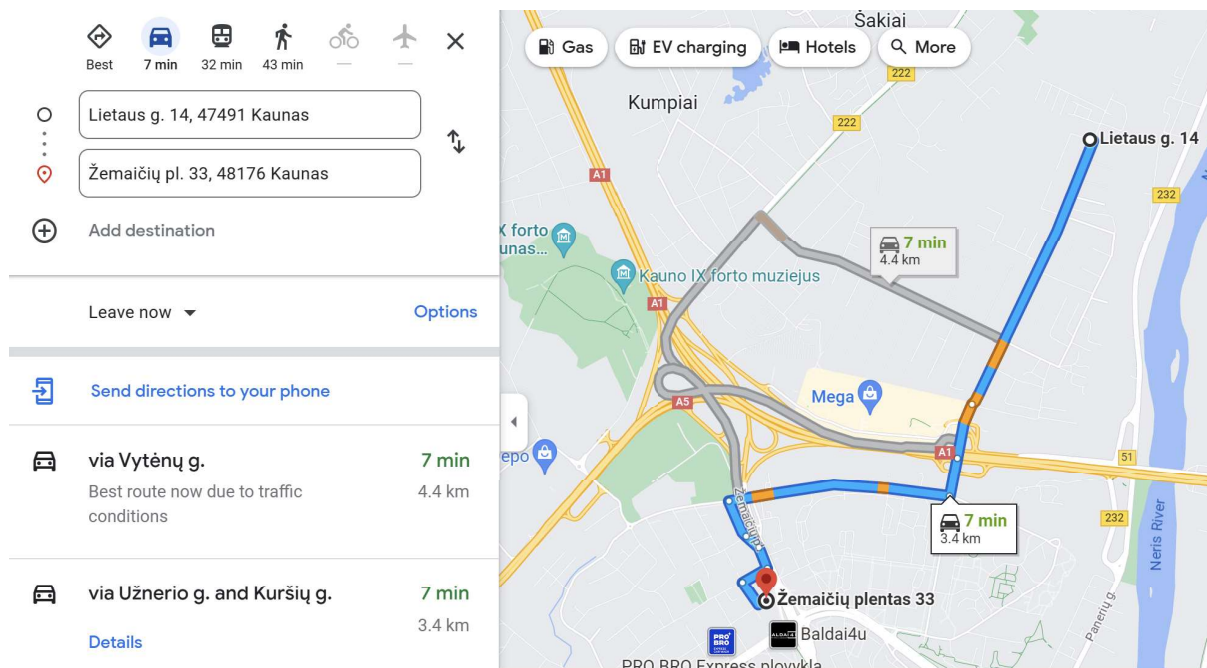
Best 7 min 32 min 43 min — —

Lietaus g. 14, 47491 Kaunas

Žemaičių pl. 33, 48176 Kaunas

Add destination

Leave now

Options

Send directions to your phone

via Vytėnų g.
Best route now due to traffic conditions
7 min
4.4 km

via Užnerio g. and Kuršių g.
7 min
3.4 km
Details

Gas
EV charging
Hotels
More

Šakiai
222
Kumpiai
222
A1
Lietaus g. 14
232
IX forto unas...
Kauno IX forto muziejus
7 min
4.4 km
A1
Mega
A5
epo
A1
51
Žemaičių pl.
7 min
3.4 km
232
Neris River
Paneriu g.
Žemaičių plentas 33
Baldai4u
PRO BRO Express plovykla